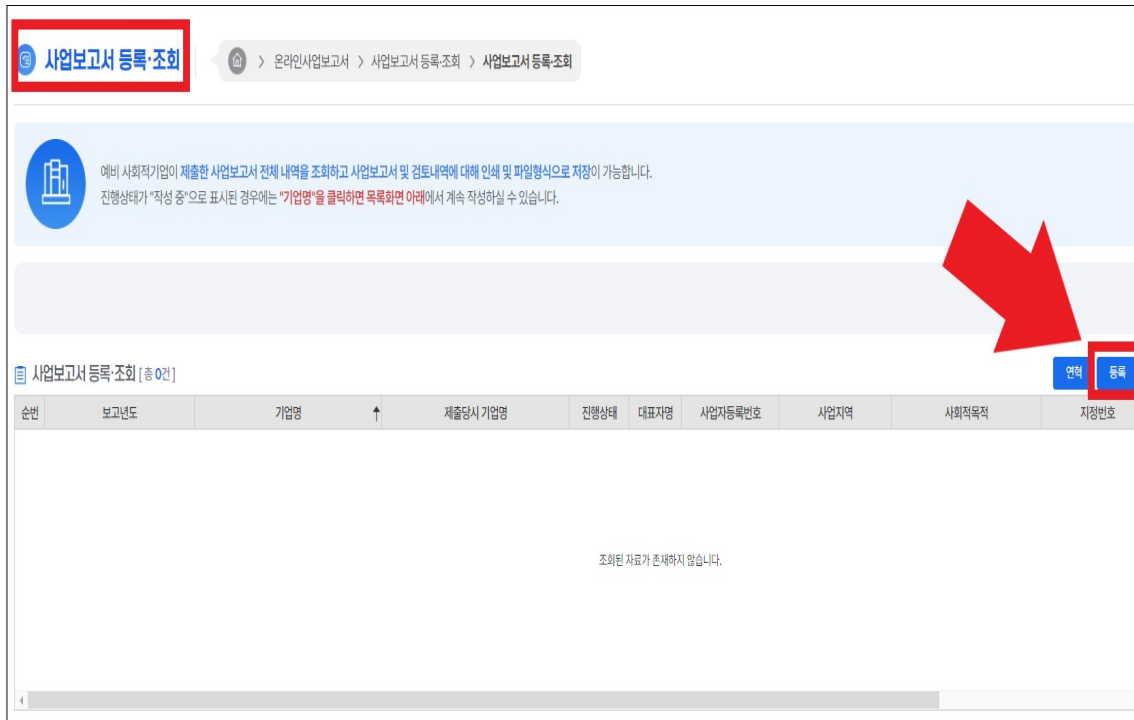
사업보고서 등록·조회

> 온라인사업보고서 > 사업보고서 등록·조회 > 사업보고서 등록·조회

예비 사회적기업이 제출한 사업보고서 전체 내역을 조회하고 사업보고서 및 검토내역에 대해 인쇄 및 파일형식으로 저장이 가능합니다.
진행상태가 "작성 중"으로 표시된 경우에는 "기업명"을 클릭하면 목록화면 아래에서 계속 작성하실 수 있습니다.

사업보고서 등록·조회 [총 0건]

연혁 등록

| 순번 | 보고년도 | 기업명 ↑ | 제출당시 기업명 | 진행상태 | 대표자명 | 사업자등록번호 | 사업지역 | 사회적목적 | 지정번호 |
|---|---|---|---|---|---|---|---|---|---|

조회된 자료가 존재하지 않습니다.